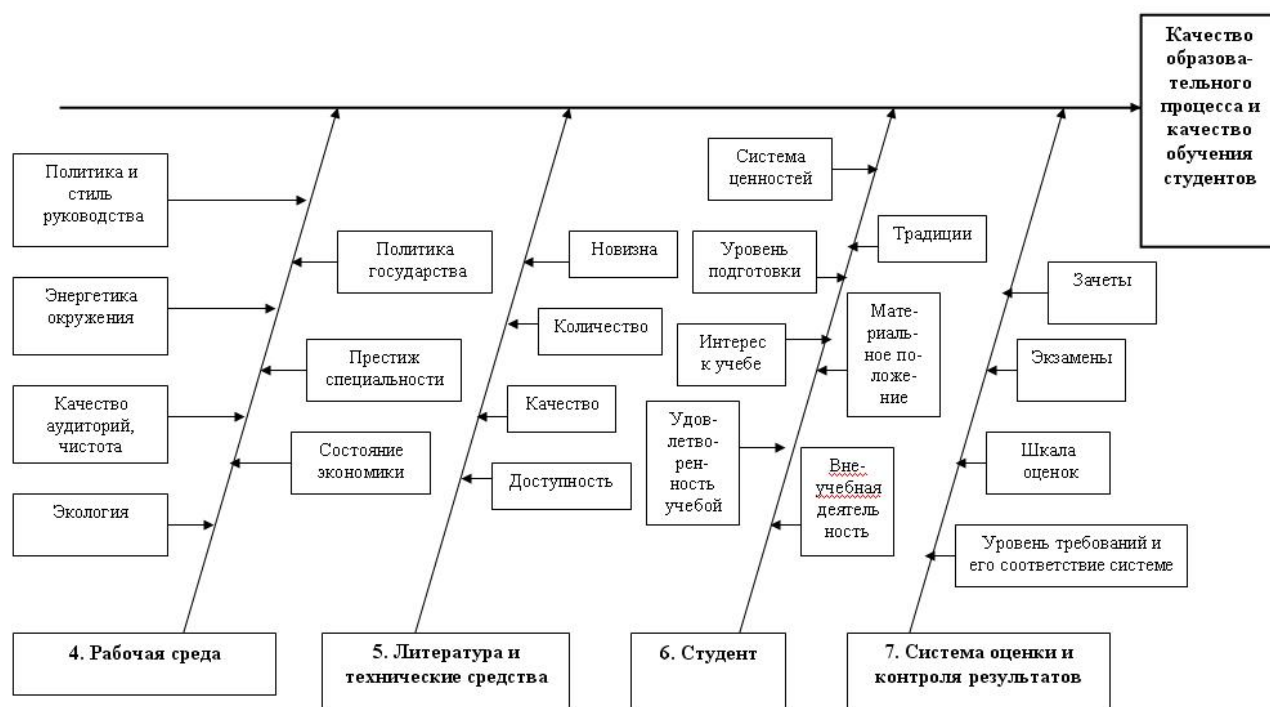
Качество образовательного процесса и качество обучения студентов

Политика и стиль руководства

Политика государства

Энергетика окружения

Престиж специальности

Качество аудиторий, чистота

Состояние экономики

Экология

4. Рабочая среда

Новизна

Количество

Качество

Доступность

5. Литература и технические средства

Система ценностей

Традиции

Уровень подготовки

Материальное положение

Интерес к учебе

Удовлетворенность учебой

Внеучебная деятельность

6. Студент

Зачеты

Экзамены

Шкала оценок

Уровень требований и его соответствие системе

7. Система оценки и контроля результатов